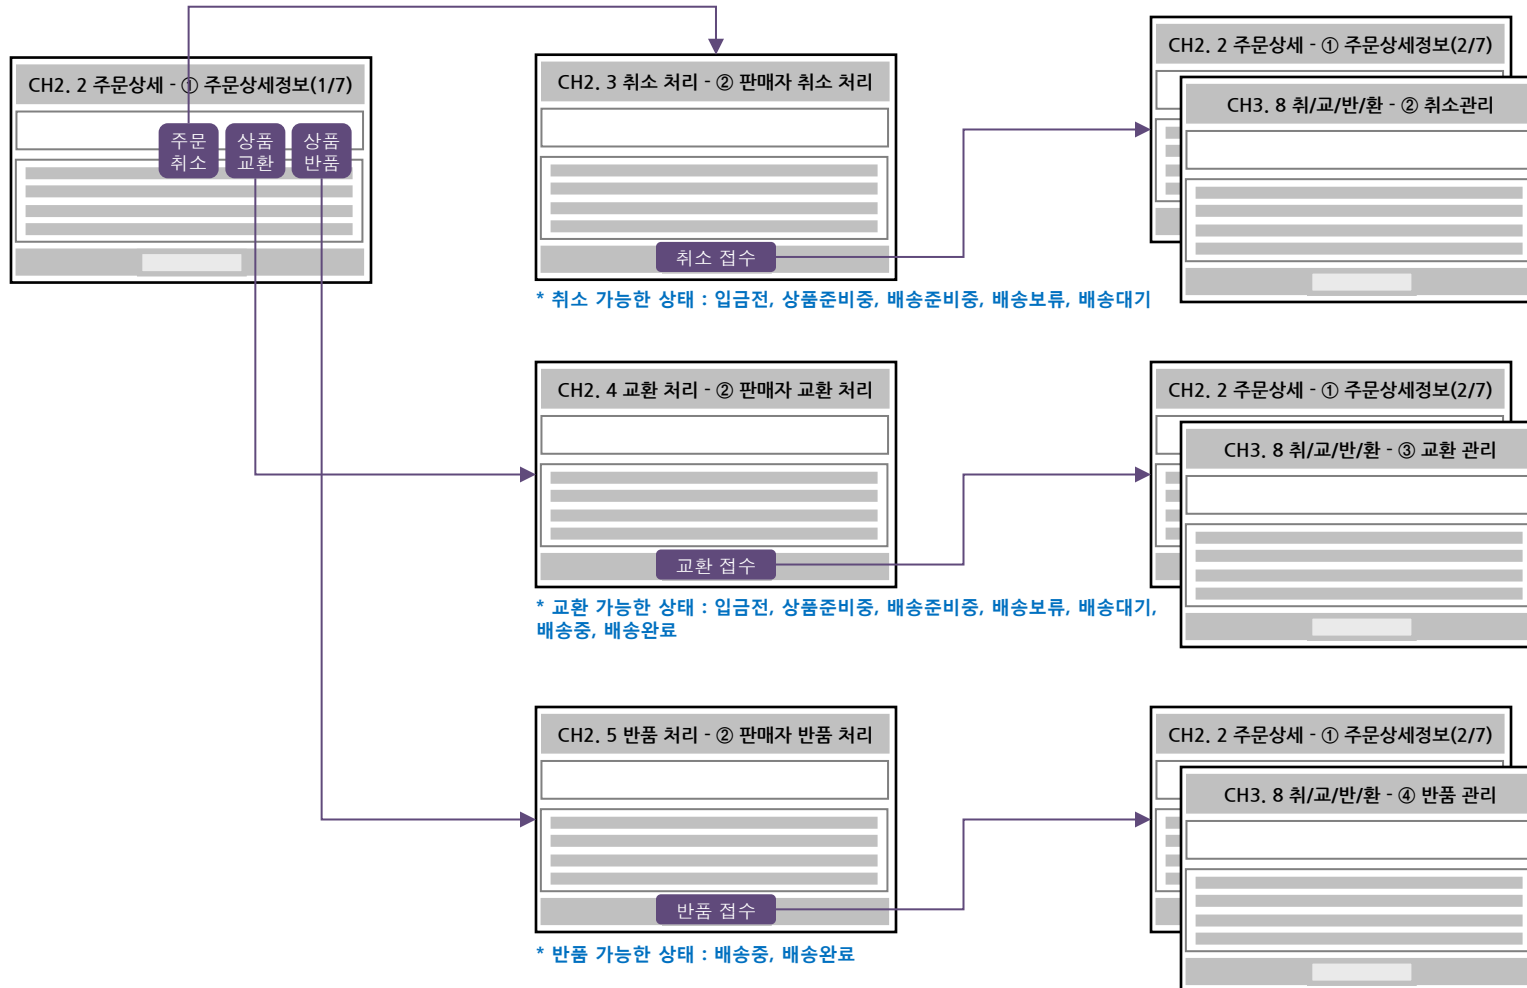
CH2. 2 주문상세 - ① 주문상세정보(1/7)

주문 취소

상품 교환

상품 반품

CH2. 3 취소 처리 - ② 판매자 취소 처리

취소 접수

* 취소 가능한 상태 : 입금전, 상품준비중, 배송준비중, 배송보류, 배송대기

CH2. 2 주문상세 - ① 주문상세정보(2/7)

CH3. 8 취/교/반/환 - ② 취소관리

CH2. 4 교환 처리 - ② 판매자 교환 처리

교환 접수

* 교환 가능한 상태 : 입금전, 상품준비중, 배송준비중, 배송보류, 배송대기, 배송중, 배송완료

CH2. 2 주문상세 - ① 주문상세정보(2/7)

CH3. 8 취/교/반/환 - ③ 교환 관리

CH2. 5 반품 처리 - ② 판매자 반품 처리

반품 접수

* 반품 가능한 상태 : 배송중, 배송완료

CH2. 2 주문상세 - ① 주문상세정보(2/7)

CH3. 8 취/교/반/환 - ④ 반품 관리